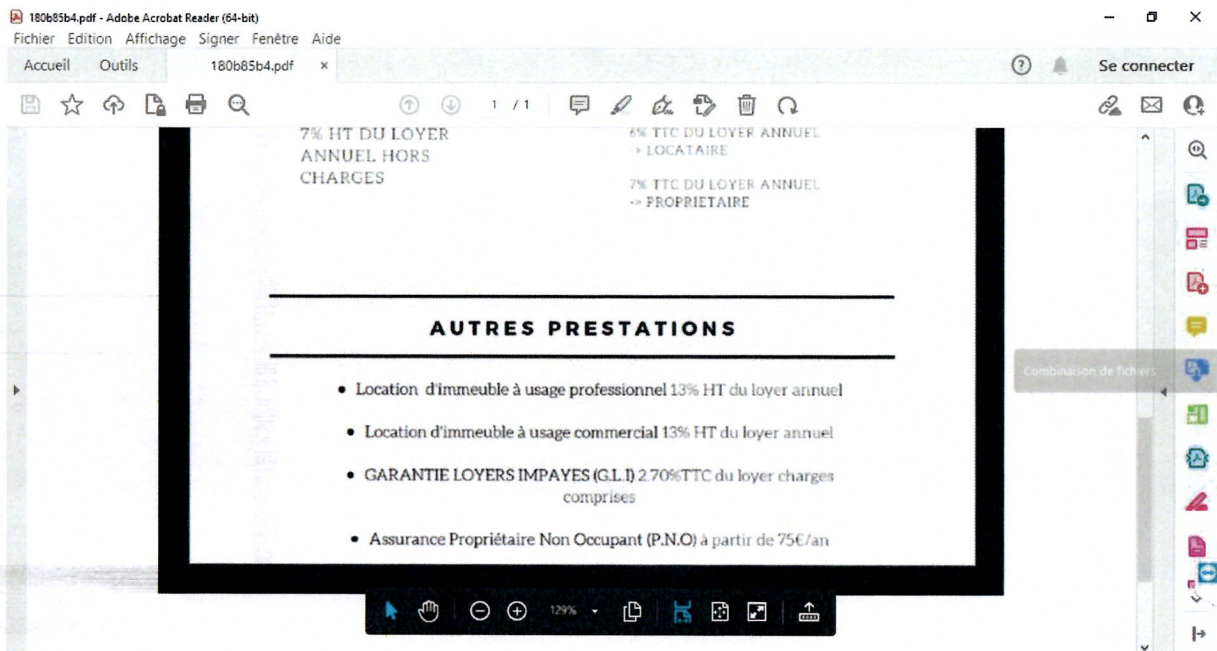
180b85b4.pdf - Adobe Acrobat Reader (64-bit)
Fichier Edition Affichage Signer Fenêtre Aide
Accueil Outils 180b85b4.pdf ×
Se connecter
1 / 1

7% HT DU LOYER ANNUEL HORS CHARGES

6% TTC DU LOYER ANNUEL -> LOCATAIRE

7% TTC DU LOYER ANNUEL -> PROPRIETAIRE

AUTRES PRESTATIONS

• Location d'immeuble à usage professionnel 13% HT du loyer annuel

• Location d'immeuble à usage commercial 13% HT du loyer annuel

• GARANTIE LOYERS IMPAYES (G.L.I) 2.70%TTC du loyer charges comprises

• Assurance Propriétaire Non Occupant (P.N.O) à partir de 75€/an

Combinaison de fichiers

129%